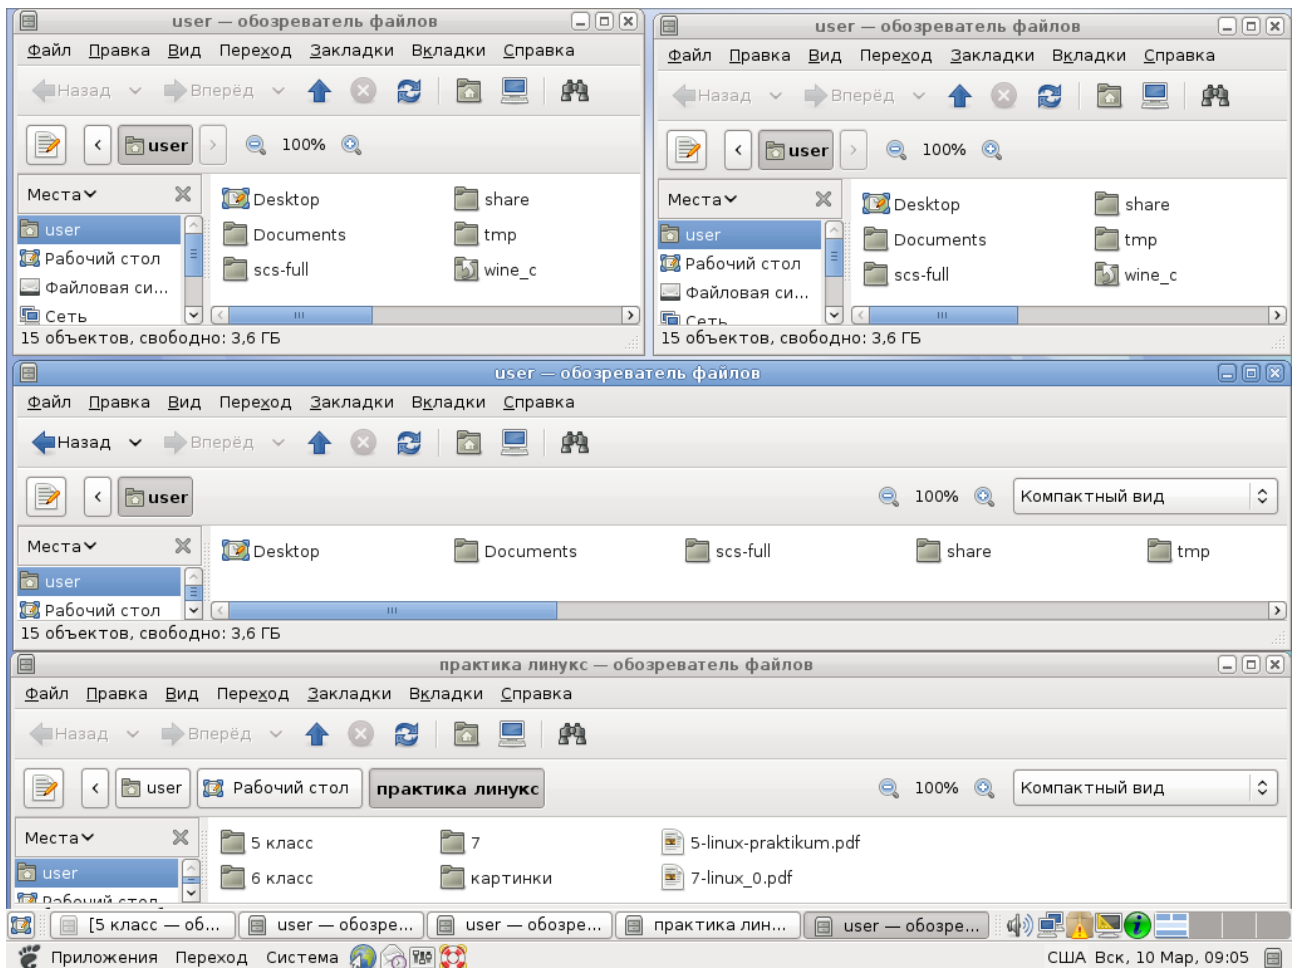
user — обозреватель файлов

Файл Правка Вид Переход Закладки Вкладки Справка

Назад Вперёд

user 100%

Места

user
Рабочий стол
Файловая си...
Сеть

Desktop
Documents
scs-full
share
tmp
wine_c

15 объектов, свободно: 3,6 ГБ

user — обозреватель файлов

Файл Правка Вид Переход Закладки Вкладки Справка

Назад Вперёд

user 100%

Места

user
Рабочий стол
Файловая си...
Сеть

Desktop
Documents
scs-full
share
tmp
wine_c

15 объектов, свободно: 3,6 ГБ

user — обозреватель файлов

Файл Правка Вид Переход Закладки Вкладки Справка

Назад Вперёд

user 100% Компактный вид

Места

user
Рабочий стол

Desktop Documents scs-full share tmp

15 объектов, свободно: 3,6 ГБ

практика линукс — обозреватель файлов

Файл Правка Вид Переход Закладки Вкладки Справка

Назад Вперёд

user Рабочий стол практика линукс 100% Компактный вид

Места

user
Рабочий стол

5 класс
6 класс
7
картинки
5-linux-praktikum.pdf
7-linux_0.pdf

[5 класс — об... user — обозре... user — обозре... практика лин... user — обозре...

Приложения Переход Система США Вск, 10 Мар, 09:05